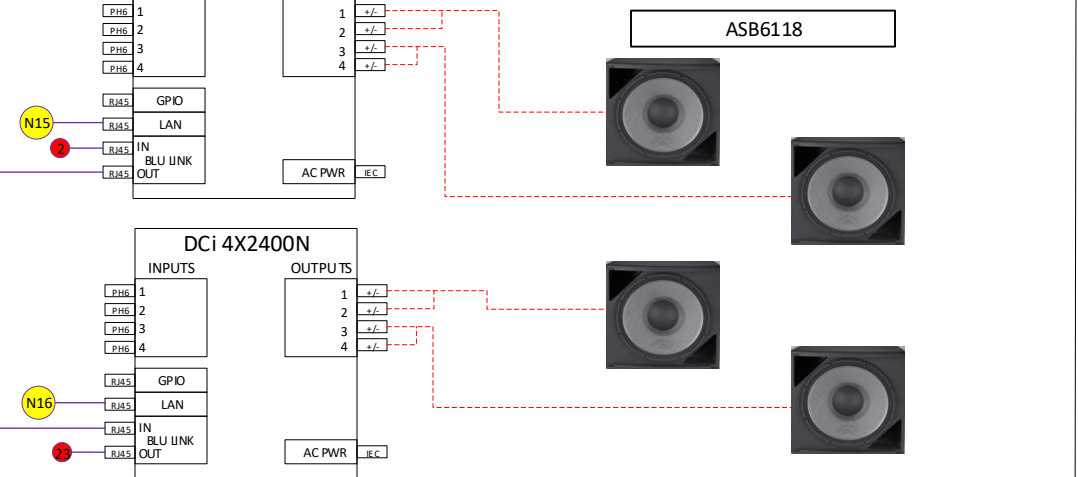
PH6 1
PH6 2
PH6 3
PH6 4

1 +/-
2 +/-
3 +/-
4 +/-

ASB6118

RJ45 GPIO
N15
RJ45 LAN
2
RJ45 IN
BLU LINK
RJ45 OUT

AC PWR IEC

DCi 4X2400N

INPUTS
OUTPUTS

PH6 1
PH6 2
PH6 3
PH6 4

1 +/-
2 +/-
3 +/-
4 +/-

RJ45 GPIO
N16
RJ45 LAN
RJ45 IN
BLU LINK
23
RJ45 OUT

AC PWR IEC